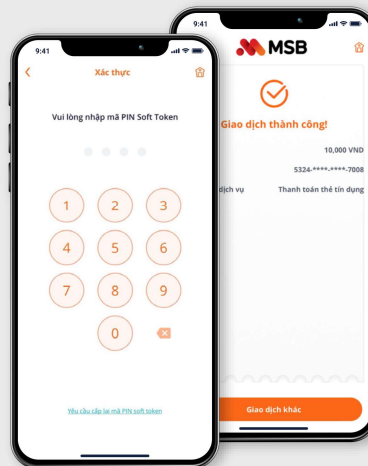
9:41

Xác thực

Vui lòng nhập mã PIN Soft Token

1 2 3
4 5 6
7 8 9
0

Yêu cầu cấp lại mã PIN soft token

9:41

MSB

Giao dịch thành công!

10,000 VND

5324-****-****-7008

dịch vụ Thanh toán thẻ tín dụng

Giao dịch khác